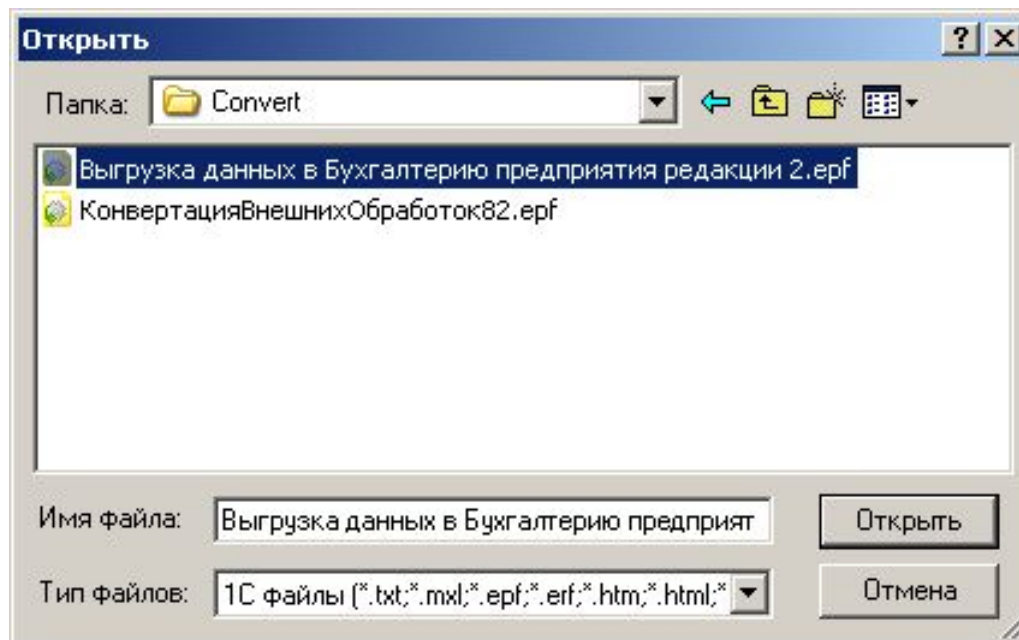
Открыть

?

Папка: Convert

Выгрузка данных в Бухгалтерию предприятия редакции 2.epf
КонвертацияВнешнихОбработок82.epf

Имя файла: Выгрузка данных в Бухгалтерию предприят

Открыть

Тип файлов: 1С файлы (*.txt;*.mxl;*.epf;*.erf;*.htm;*.html;*

Отмена